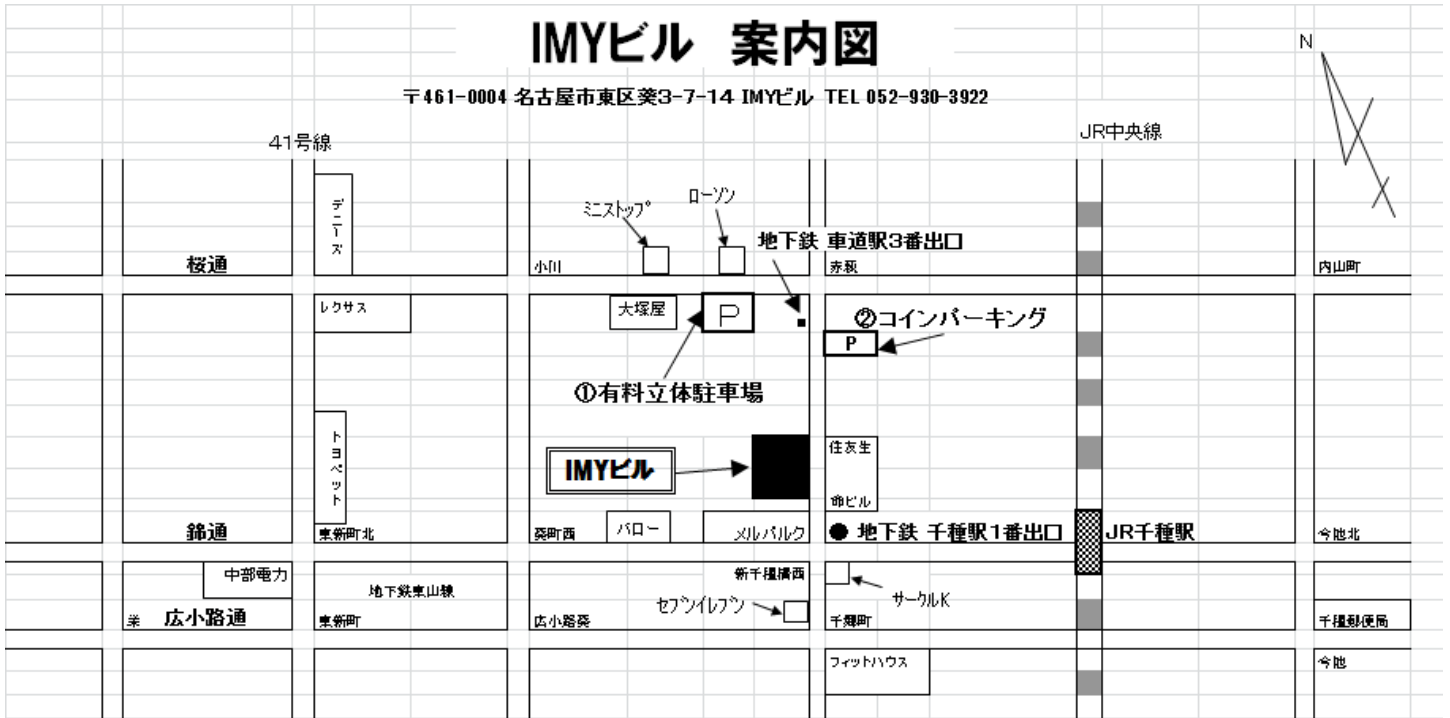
IMYビル 案内図

〒461-0004 名古屋市東区葵3-7-14 IMYビル TEL 052-930-3922

N

41号線

JR中央線

デニーズ

ミニストップ

ローソン

地下鉄 車道駅3番出口

桜通

小川

赤萩

内山町

レクサス

大塚屋

P

②コインパーキング

P

①有料立体駐車場

トヨペット

IMYビル

住友生

命ビル

錦通

東新町北

葵町西

パロー

メルパルク

● 地下鉄 千種駅1番出口

JR千種駅

今池北

中部電力

新千種橋西

地下鉄東山線

サークルK

広小路通

東新町

広小路葵

セブンイレブン

千種町

千種郵便局

フィットハウス

今池